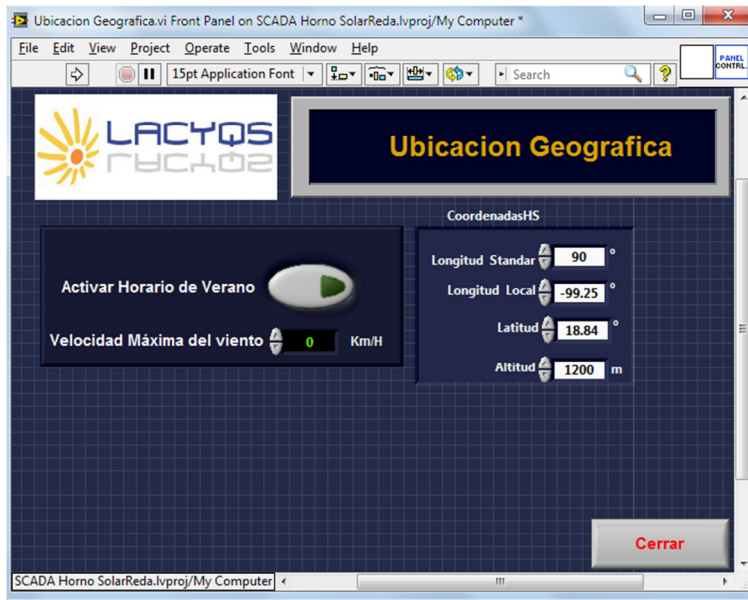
Ubicacion Geografica.vi Front Panel on SCADA Horno SolarReda.lvproj/My Computer *

File Edit View Project Operate Tools Window Help

15pt Application Font

Search

PANEL CONTRL

LACYQS

Ubicacion Geografica

CoordenadasHS

Longitud Standar 90 °

Longitud Local -99.25 °

Latitud 18.84 °

Altitud 1200 m

Activar Horario de Verano

Velocidad Máxima del viento 0 Km/H

Cerrar

SCADA Horno SolarReda.lvproj/My Computer